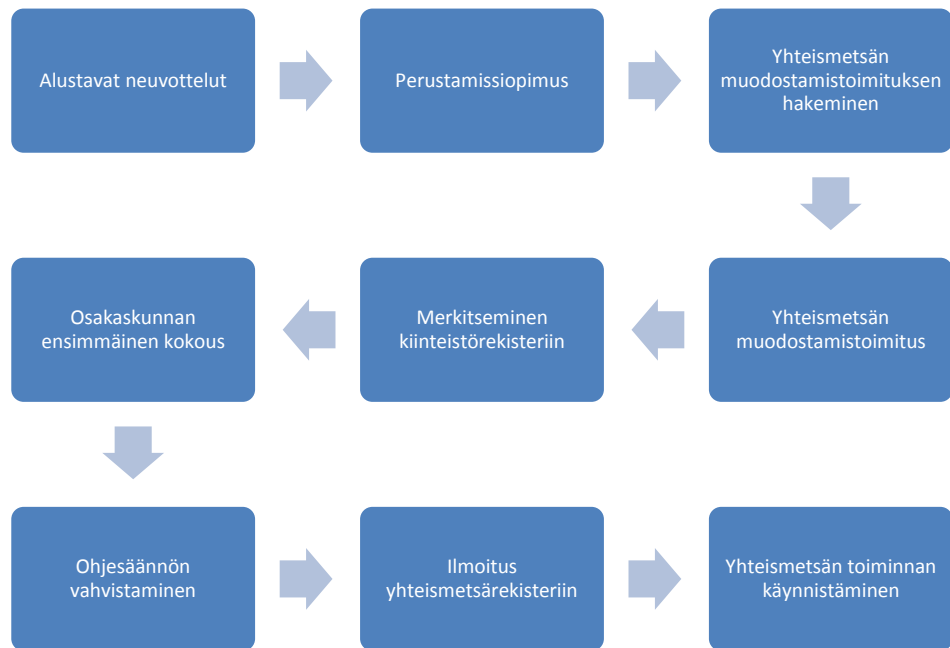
Alustavat neuvottelut

Perustamissopimus

Yhteismetsän muodostamistoimituksen hakeminen

Yhteismetsän muodostamistoimitus

Merkitseminen kiinteistörekisteriin

Osakaskunnan ensimmäinen kokous

Ohjesäännön vahvistaminen

Ilmoitus yhteismetsärekisteriin

Yhteismetsän toiminnan käynnistäminen